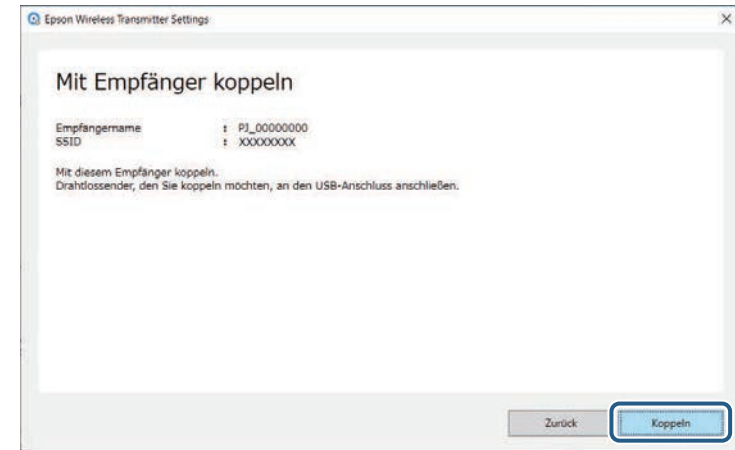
Epson Wireless Transmitter Settings

×

Mit Empfänger koppeln

Empfängername : PJ_00000000
SSID : XXXXXXXX

Mit diesem Empfänger koppeln.
Drahtlossender, den Sie koppeln möchten, an den USB-Anschluss anschließen.

Zurück

Koppeln